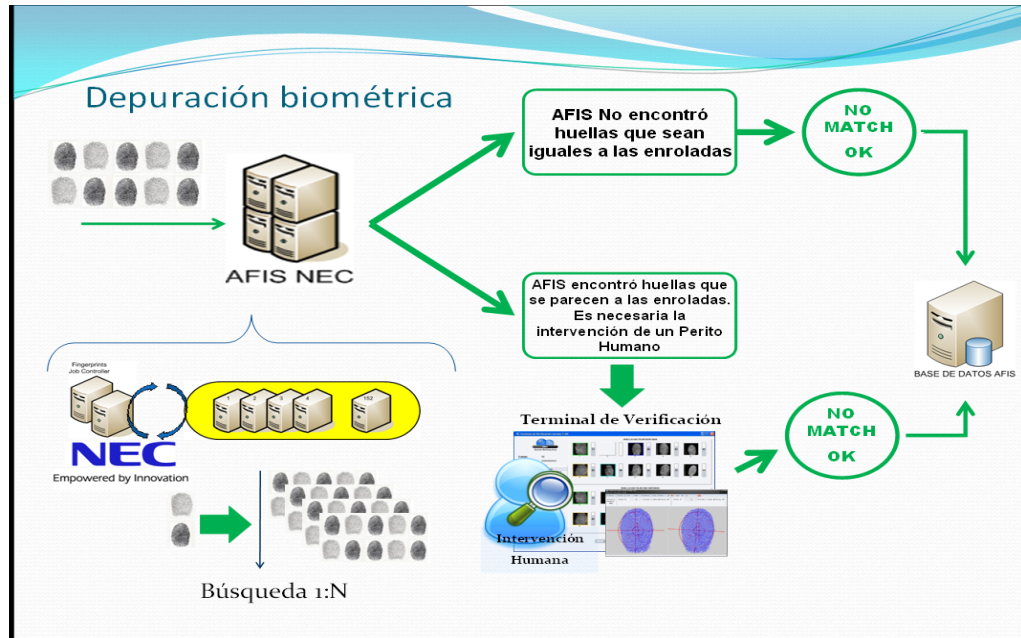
Depuración biométrica

AFIS NEC

AFIS No encontró huellas que sean iguales a las enroladas

NO MATCH OK

AFIS encontró huellas que se parecen a las enroladas. Es necesaria la intervención de un Perito Humano

BASE DE DATOS AFIS

Fingerprints Job Controller

1 2 3 4 152

NEC
Empowered by Innovation

Terminal de Verificación

NO MATCH OK

Intervención Humana

Búsqueda 1:N